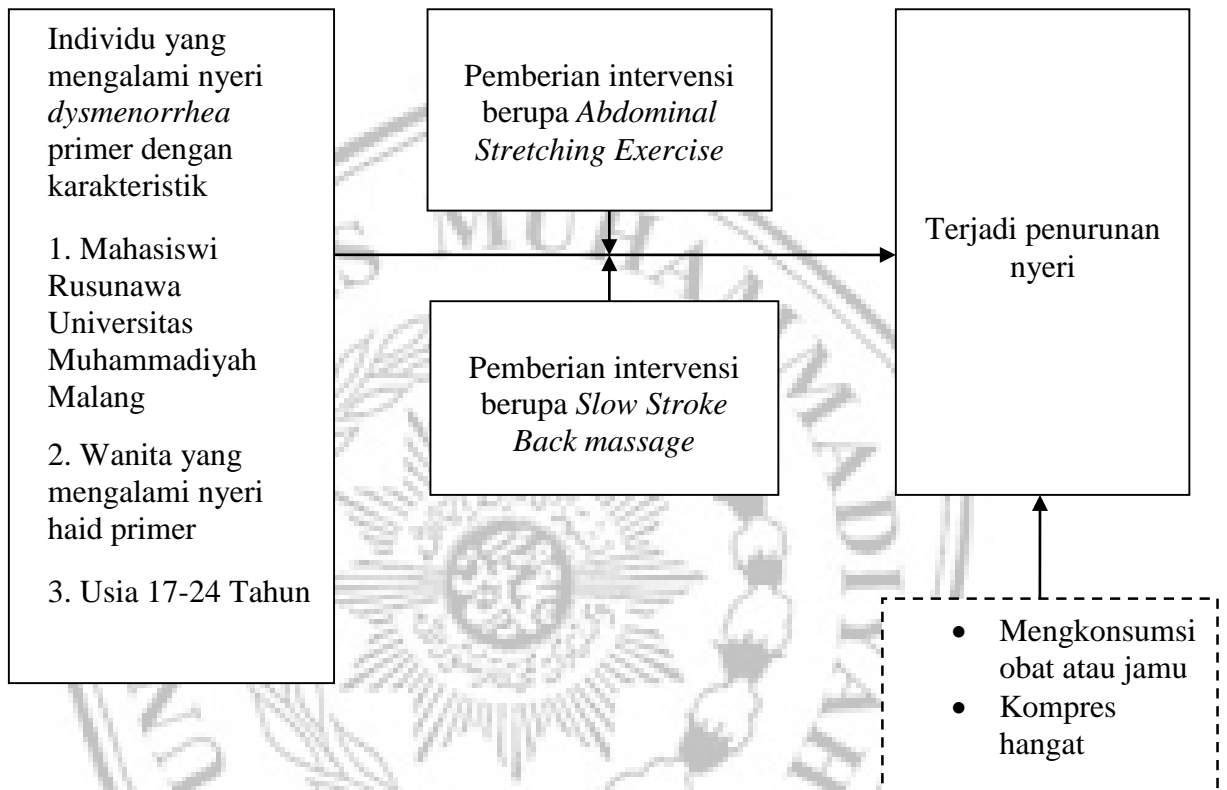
Individu yang mengalami nyeri *dysmenorrhea* primer dengan karakteristik

1. Mahasiswi Rusunawa Universitas Muhammadiyah Malang

2. Wanita yang mengalami nyeri haid primer

3. Usia 17-24 Tahun

Pemberian intervensi berupa *Abdominal Stretching Exercise*

Pemberian intervensi berupa *Slow Stroke Back massage*

Terjadi penurunan nyeri

- Mengkonsumsi obat atau jamu
- Kompres hangat